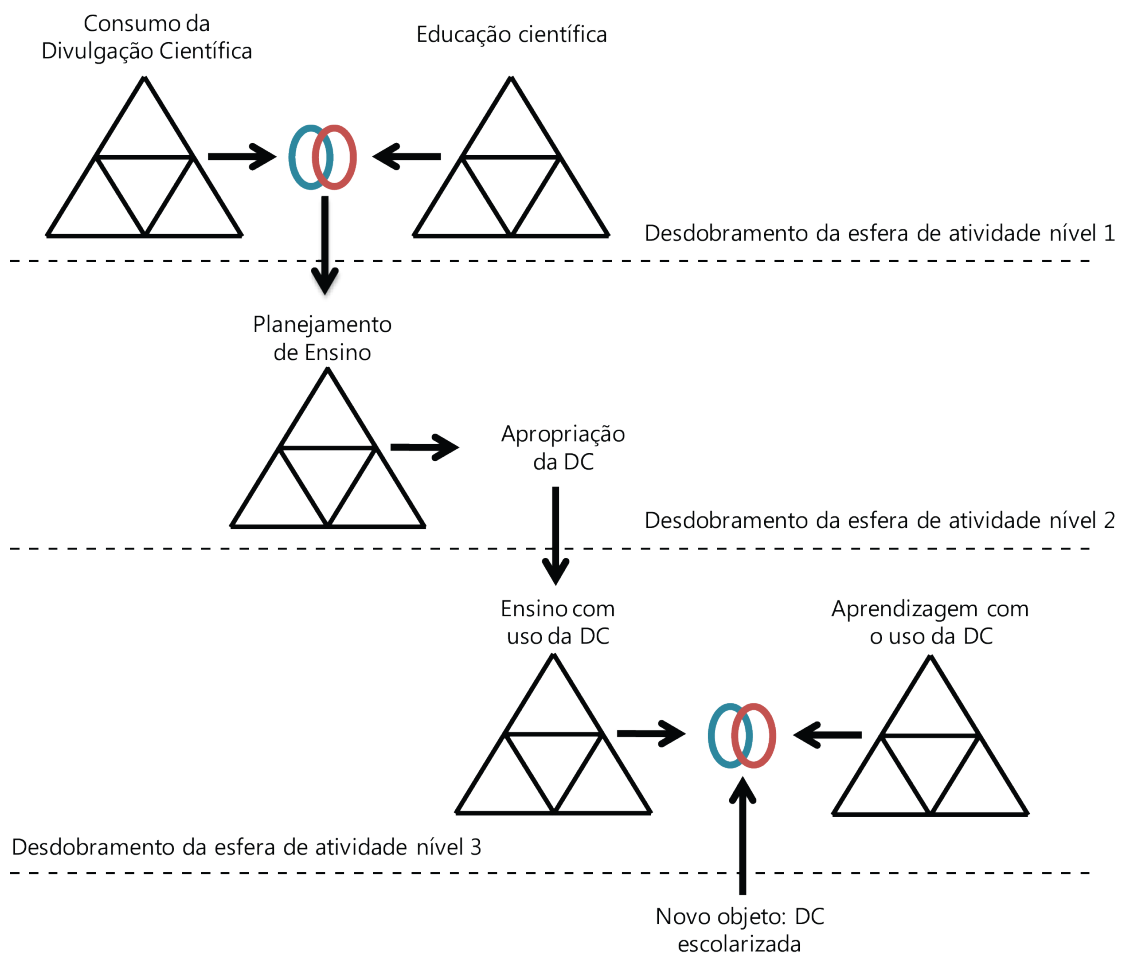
Consumo da Divulgação Científica

Educação científica

Desdobramento da esfera de atividade nível 1

Planejamento de Ensino

Apropriação da DC

Desdobramento da esfera de atividade nível 2

Ensino com uso da DC

Aprendizagem com o uso da DC

Desdobramento da esfera de atividade nível 3

Novo objeto: DC escolarizada